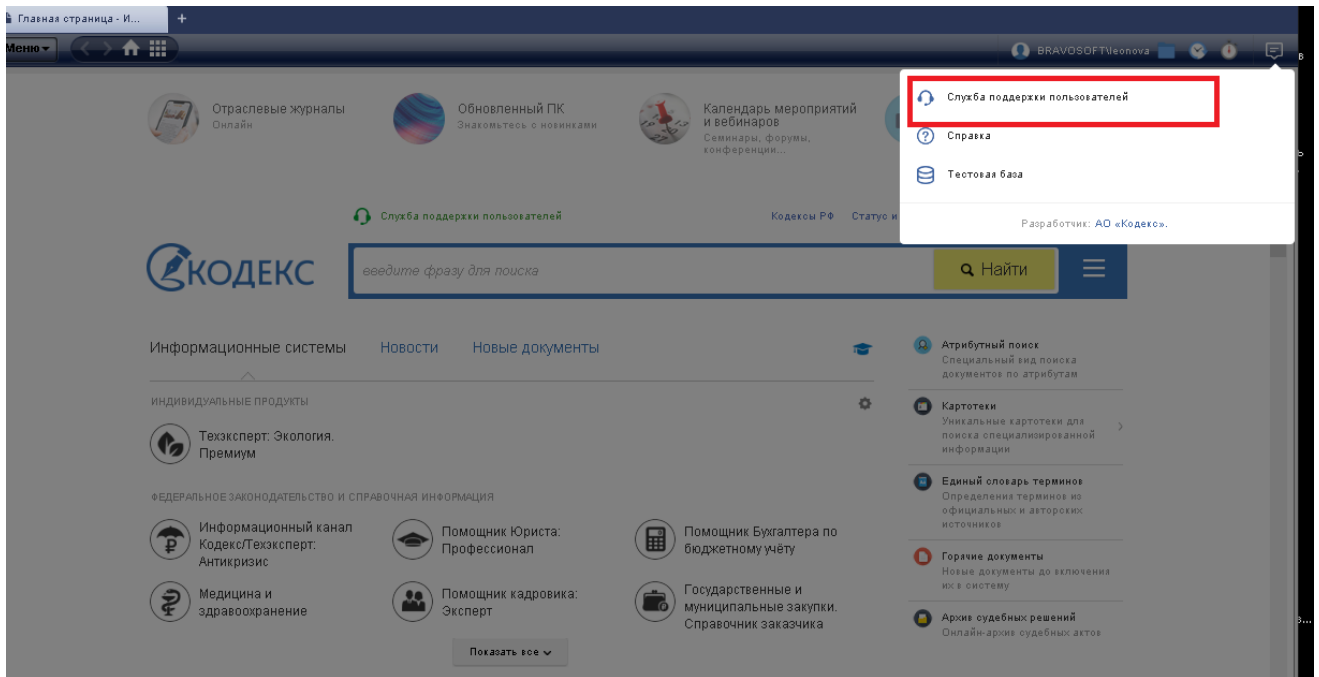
Главная страница - И...
+
Меню
BRAVOSOFT\leonova

Служба поддержки пользователей
Справка
Тестовая база
Разработчик: АО «Кодекс».

Отраслевые журналы
Онлайн
Обновленный ПК
Знакомьтесь с новинками
Календарь мероприятий и вебинаров
Семинары, форумы, конференции...

Служба поддержки пользователей
Кодексы РФ
Статус и

КОДЕКС
введите фразу для поиска
Найти

Информационные системы
Новости
Новые документы

ИНДИВИДУАЛЬНЫЕ ПРОДУКТЫ
Техэксперт: Экология. Премиум

ФЕДЕРАЛЬНОЕ ЗАКОНОДАТЕЛЬСТВО И СПРАВОЧНАЯ ИНФОРМАЦИЯ
Информационный канал Кодекс/Техэксперт: Антикризис
Помощник Юриста: Профессионал
Помощник Бухгалтера по бюджетному учёту
Медицина и здравоохранение
Помощник кадровика: Эксперт
Государственные и муниципальные закупки. Справочник заказчика
Показать все

Атрибутный поиск
Специальный вид поиска документов по атрибутам
Картотеки
Уникальные картотеки для поиска специализированной информации
Единый словарь терминов
Определения терминов из официальных и авторских источников
Горячие документы
Новые документы до включения их в систему
Архив судебных решений
Онлайн-архив судебных актов